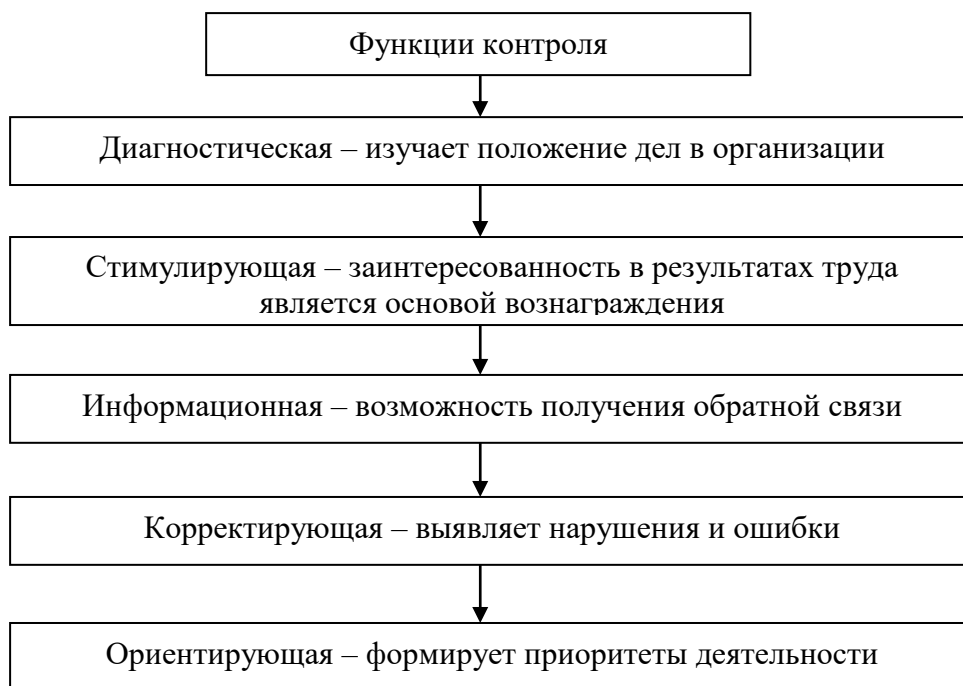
Функции контроля

Диагностическая – изучает положение дел в организации

Стимулирующая – заинтересованность в результатах труда является основой вознаграждения

Информационная – возможность получения обратной связи

Корректирующая – выявляет нарушения и ошибки

Ориентирующая – формирует приоритеты деятельности